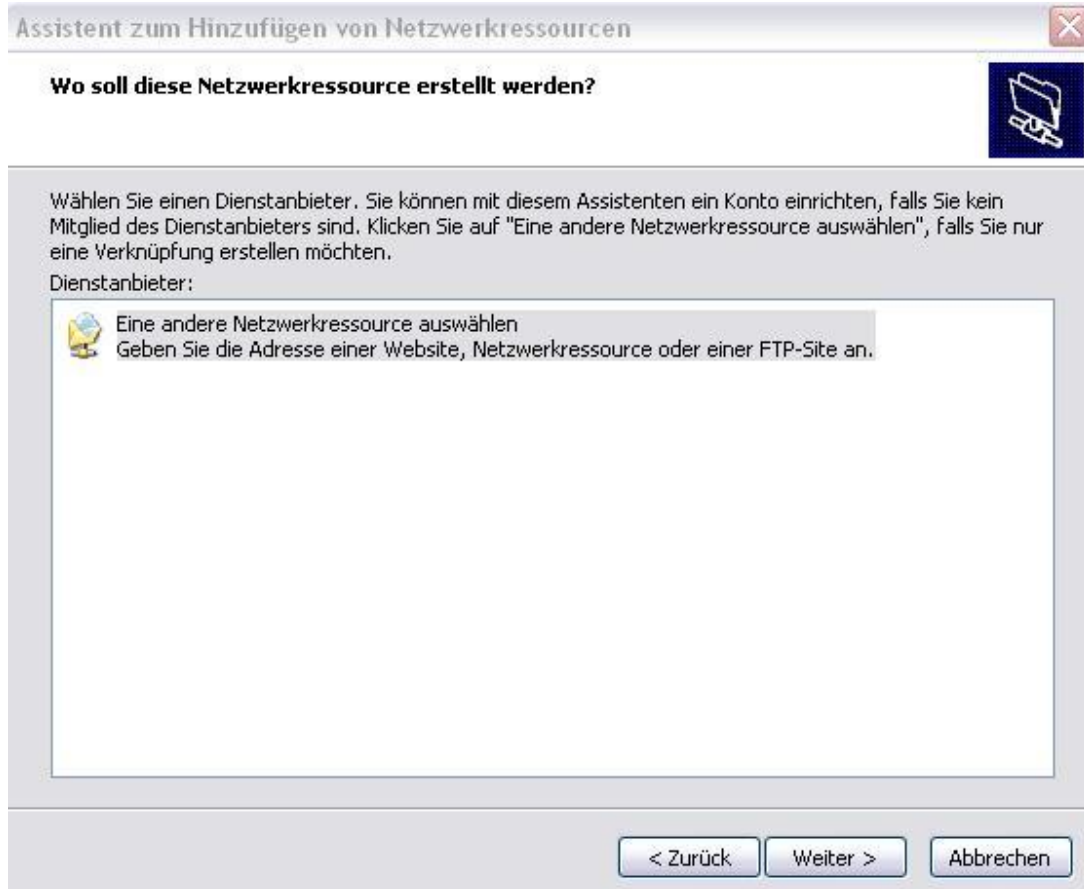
Assistent zum Hinzufügen von Netzwerkressourcen

Wo soll diese Netzwerkressource erstellt werden?

Wählen Sie einen Dienstanbieter. Sie können mit diesem Assistenten ein Konto einrichten, falls Sie kein Mitglied des Dienstanbieters sind. Klicken Sie auf "Eine andere Netzwerkressource auswählen", falls Sie nur eine Verknüpfung erstellen möchten.

Dienstanbieter:

Eine andere Netzwerkressource auswählen
Geben Sie die Adresse einer Website, Netzwerkressource oder einer FTP-Site an.

< Zurück
Weiter >
Abbrechen